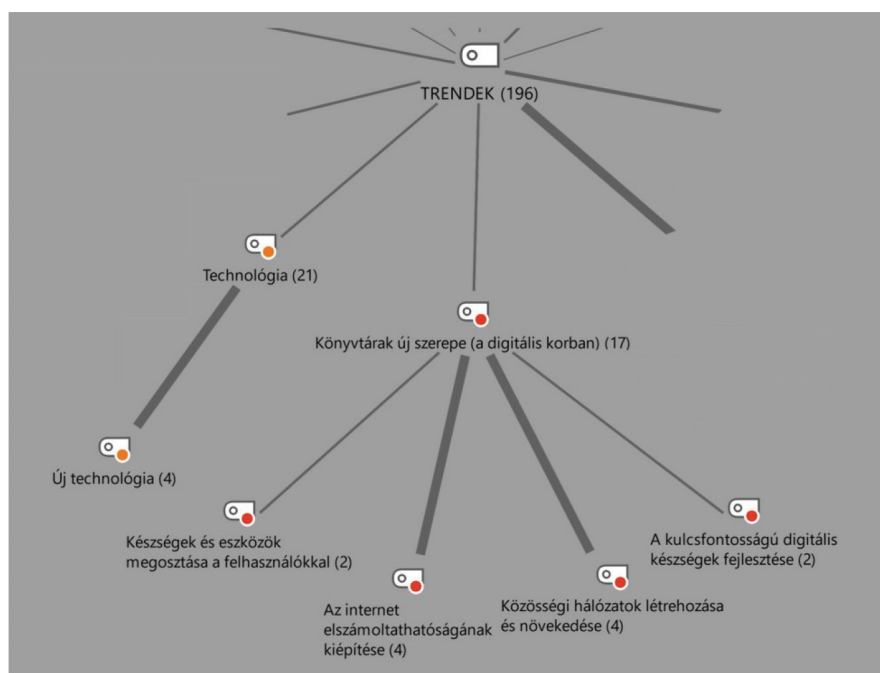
TRENDEK (196)

Technológia (21)

Könyvtárak új szerepe (a digitális korban) (17)

Új technológia (4)

Készségek és eszközök megosztása a felhasználókkal (2)

A kulcsfontosságú digitális készségek fejlesztése (2)

Az internet elszámoltathatóságának kiépítése (4)

Közösségi hálózatok létrehozása és növekedése (4)